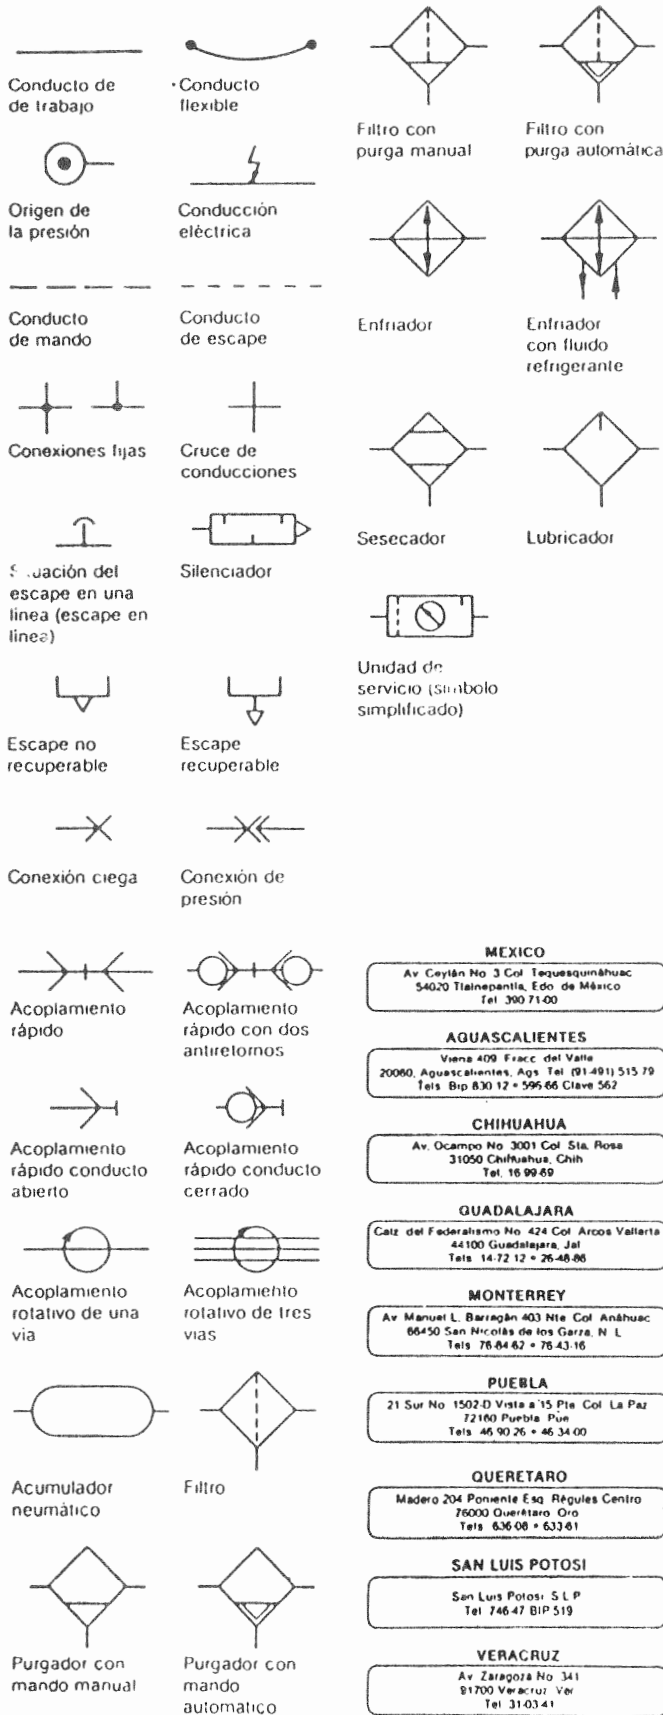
Conducto de de trabajo

·Conducto flexible

Origen de la presión

Conducción eléctrica

Conducto de mando

Conducto de escape

Conexiones fijas

Cruce de conducciones

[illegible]uación del escape en una linea (escape en linea)

Silenciador

Escape no recuperable

Escape recuperable

Conexión ciega

Conexión de presión

Acoplamiento rápido

Acoplamiento rápido con dos antiretornos

Acoplamiento rápido conducto abierto

Acoplamiento rápido conducto cerrado

Acoplamiento rotativo de una via

Acoplamiento rotativo de tres vias

Acumulador neumático

Filtro

Purgador con mando manual

Purgador con mando automatico

Filtro con purga manual

Filtro con purga automática

Enfriador

Enfriador con fluido refrigerante

Sesecador

Lubricador

Unidad de servicio (símbolo simplificado)

MEXICO
Av. Ceylán No. 3 Col. Tequesquináhuac 54020 Tlalnepantla, Edo. de México Tel. 390 71 00

AGUASCALIENTES
Viena 409 Fracc. del Valle 20080, Aguascalientes, Ags. Tel. (91-491) 515 79 Tels. Bip 830 12 • 595 66 Clave 562

CHIHUAHUA
Av. Ocampo No. 3001 Col. Sta. Rosa 31050 Chihuahua, Chih. Tel. 16 99 69

GUADALAJARA
Calz. del Federalismo No. 424 Col. Arcos Vallarta 44100 Guadalajara, Jal. Tels. 14-72 12 • 26-48-88

MONTERREY
Av. Manuel L. Barragán 403 Nte. Col. Anáhuac 66450 San Nicolás de los Garza, N. L. Tels. 76-84 62 • 76 43-16

PUEBLA
21 Sur No. 1502-D Vista a 15 Pte. Col. La Paz 72160 Puebla, Pue. Tels. 46 90 26 • 46 34 00

QUERETARO
Madero 204 Poniente Esq. Régules Centro 76000 Querétaro, Qro. Tels. 636 08 • 633 61

SAN LUIS POTOSI
San Luis Potosí, S.L.P. Tel. 746 47 BIP 519

VERACRUZ
Av. Zaragoza No. 341 91700 Veracruz, Ver. Tel. 31-03 41